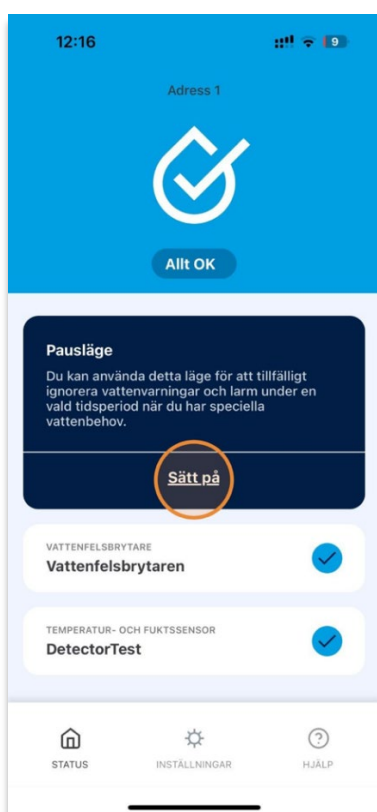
12:16

9

Adress 1

Allt OK

Pausläge

Du kan använda detta läge för att tillfälligt ignorera vattenvarningar och larm under en vald tidsperiod när du har speciella vattenbehov.

Sätt på

VATTENFELSBRYTARE

Vattenfelsbrytaren

TEMPERATUR- OCH FUKTSSENSOR

DetectorTest

STATUS

INSTÄLLNINGAR

HJÄLP